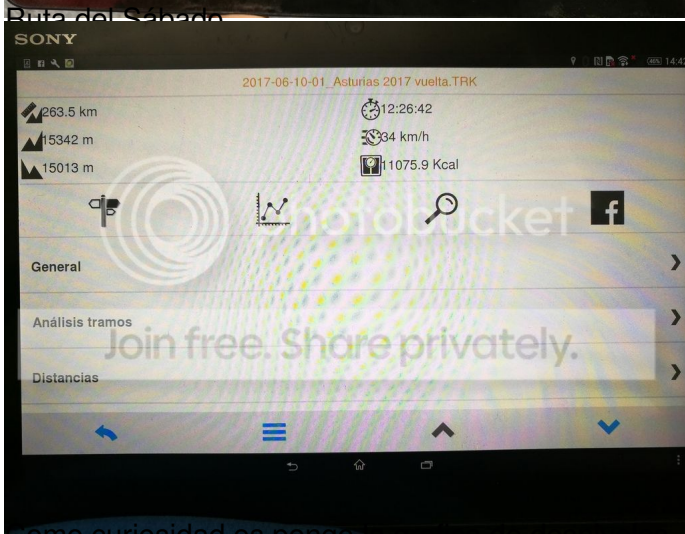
Ruta del Sábado

SONY

14:42

2017-06-10-01_Asturias 2017 vuelta.TRK

263.5 km
12:26:42
15342 m
34 km/h
15013 m
11075.9 Kcal

photobucket

General

Análisis tramos

Join free. Share privately.

Distancias

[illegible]